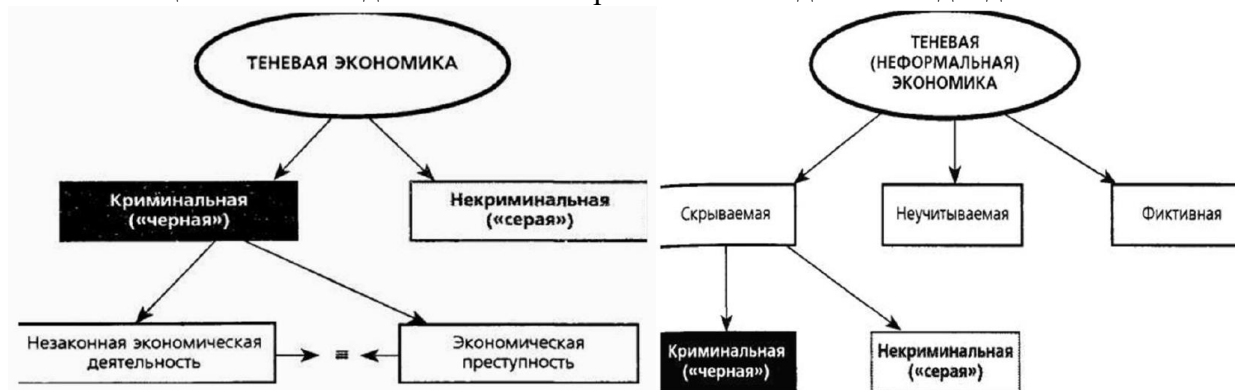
ТЕНЕВАЯ ЭКОНОМИКА

Криминальная («черная»)

Некриминальная («серая»)

Незаконная экономическая деятельность

=

Экономическая преступность

ТЕНЕВАЯ (НЕФОРМАЛЬНАЯ) ЭКОНОМИКА

Скрываемая

Неучитываемая

Фиктивная

Криминальная («черная»)

Некриминальная («серая»)